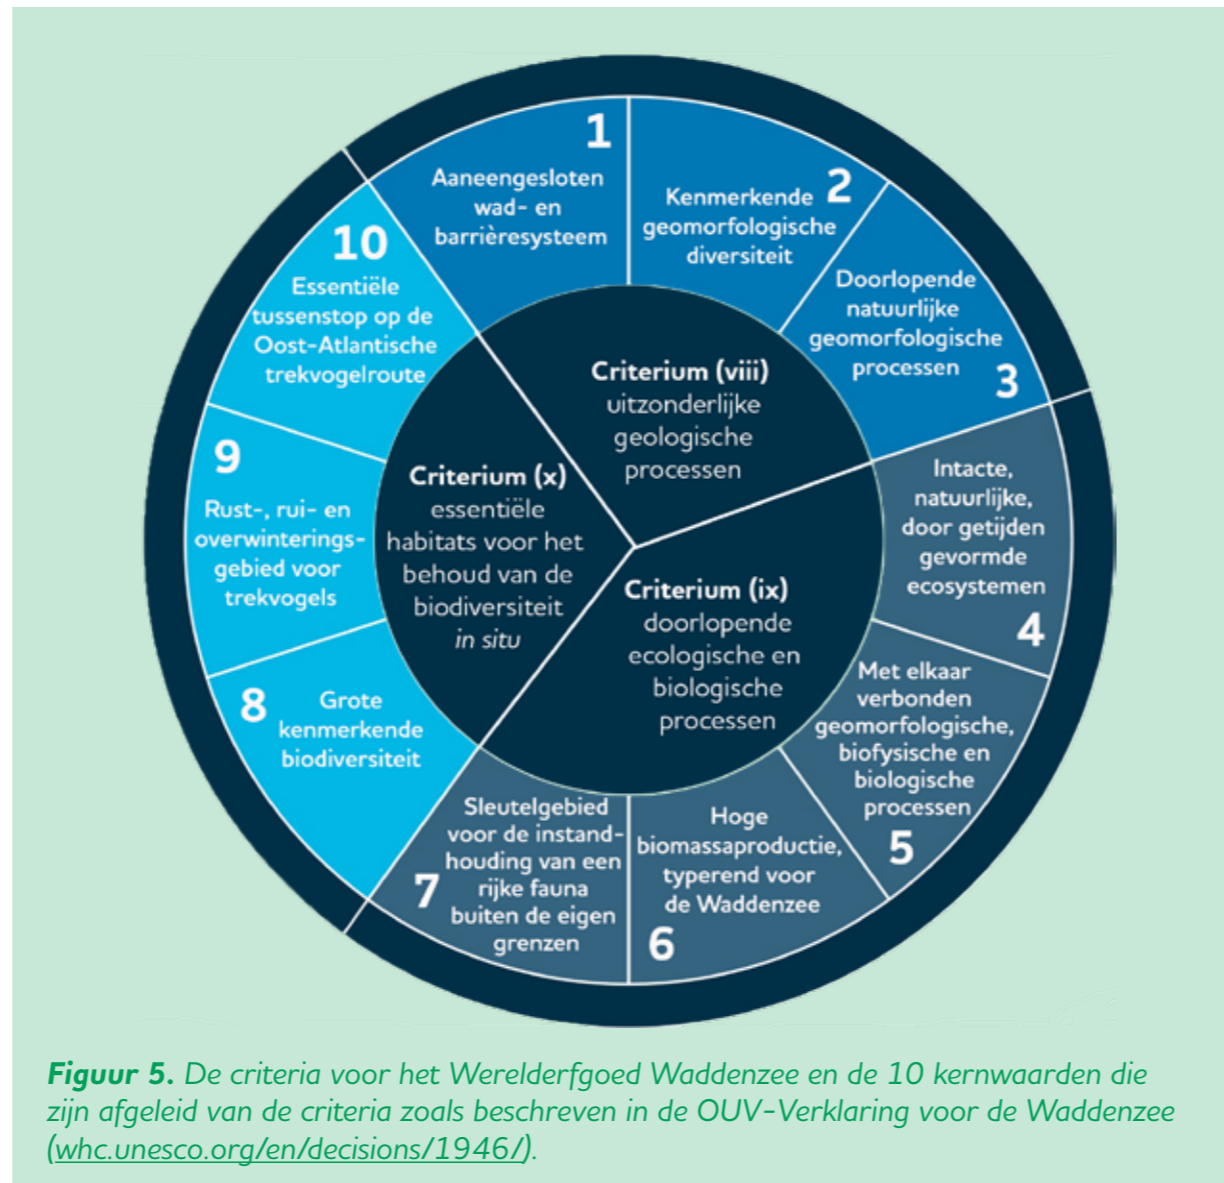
1
Aaneengesloten wad- en barrièresysteem

Kenmerkende geomorfologische diversiteit 2

Doorlopende natuurlijke geomorfologische processen 3

Intacte, natuurlijke, door getijden gevormde ecosystemen 4

Met elkaar verbonden geomorfologische, biofysische en biologische processen 5

Hoge biomassaproductie, typerend voor de Waddenzee 6

Sleutelgebied voor de instandhouding van een rijke fauna buiten de eigen grenzen 7

8 Grote kenmerkende biodiversiteit

9
Rust-, rui- en overwinteringsgebied voor trekvogels

10
Essentiële tussenstop op de Oost-Atlantische trekvogelroute

Criterium (viii) uitzonderlijke geologische processen

Criterium (ix) doorlopende ecologische en biologische processen

Criterium (x) essentiële habitats voor het behoud van de biodiversiteit in situ

Figuur 5. De criteria voor het Werelderfgoed Waddenzee en de 10 kernwaarden die zijn afgeleid van de criteria zoals beschreven in de OUV-Verklaring voor de Waddenzee (whc.unesco.org/en/decisions/1946/).